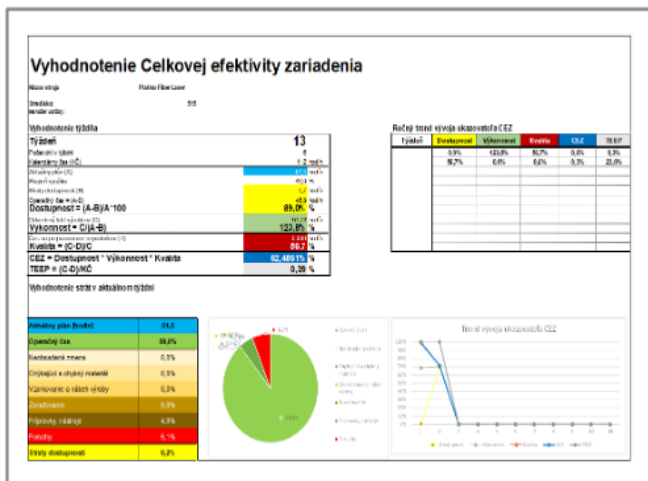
Vyhodnotenie Celkovej efektivity zariadenia

Názov stroja Platino Fiber Laser

Stredisko: 515
Kalendár ročný:

Vyhodnotenie týždňa

Týždeň 13
Pracovných týždňov 6
Kalendárny čas (KČ) 1,2 hodín

Aktuálny plán (A) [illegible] hodín
Plánované zastavenia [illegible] %
Straty dostupnosti (B) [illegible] hodín
Operačný čas = (A-B) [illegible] hodín
Dostupnosť = (A-B)/A*100 89,0% %

Skutočný čas výroby (C) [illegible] hodín
Výkonnosť = C/(A-B) 122,8% %

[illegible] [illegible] hodín
Kvalita = (C-D)/C 56,7 %

CEZ = Dostupnosť * Výkonnosť * Kvalita 62,4801% %
TEEP = (C-D)/KČ 0,39 %

Ročný trend vývoja ukazovateľa CEZ

| Týždeň | Dostupnosť | Výkonnosť | Kvalita | CEZ | TEEP |
|---|---|---|---|---|---|
| | 0,0% | 122,8% | 56,7% | 0,0% | 0,3% |
| | 56,7% | 0,0% | 0,0% | 0,3% | 22,0% |

Vyhodnotenie strát v aktuálnom týždni

| Aktuálny plán (hodín) | 81,5 |
|---|---|
| Operačný čas | 89,0% |
| Nedostatok zmena | 0,0% |
| Chýbajúci a chybný materiál | 0,0% |
| Vzniknuté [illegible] výroby | 0,0% |
| Zoradovanie | 0,0% |
| Prípravy, nábehy | 4,9% |
| Poruchy | 6,1% |
| Straty dostupnosti | 0,2% |

Trend vývoja ukazovateľa CEZ

Dostupnosť Výkonnosť Kvalita CEZ TEEP